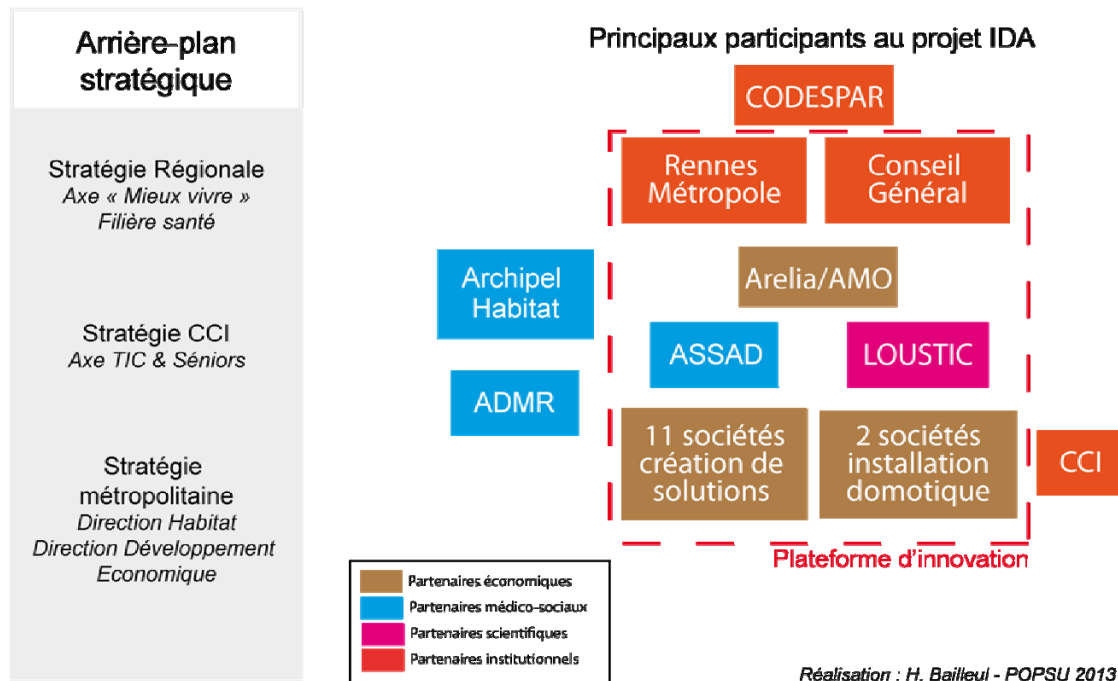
Arrière-plan stratégique

Stratégie Régionale
*Axe « Mieux vivre »*
*Filière santé*

Stratégie CCI
*Axe TIC & Séniors*

Stratégie métropolitaine
*Direction Habitat*
*Direction Développement Economique*

Principaux participants au projet IDA

CODESPAR

Rennes Métropole

Conseil Général

Archipel Habitat

Arelia/AMO

ASSAD

LOUSTIC

ADMR

11 sociétés création de solutions

2 sociétés installation domotique

CCI

Plateforme d'innovation

Partenaires économiques
Partenaires médico-sociaux
Partenaires scientifiques
Partenaires institutionnels

*Réalisation : H. Bailleul - POPSU 2013*